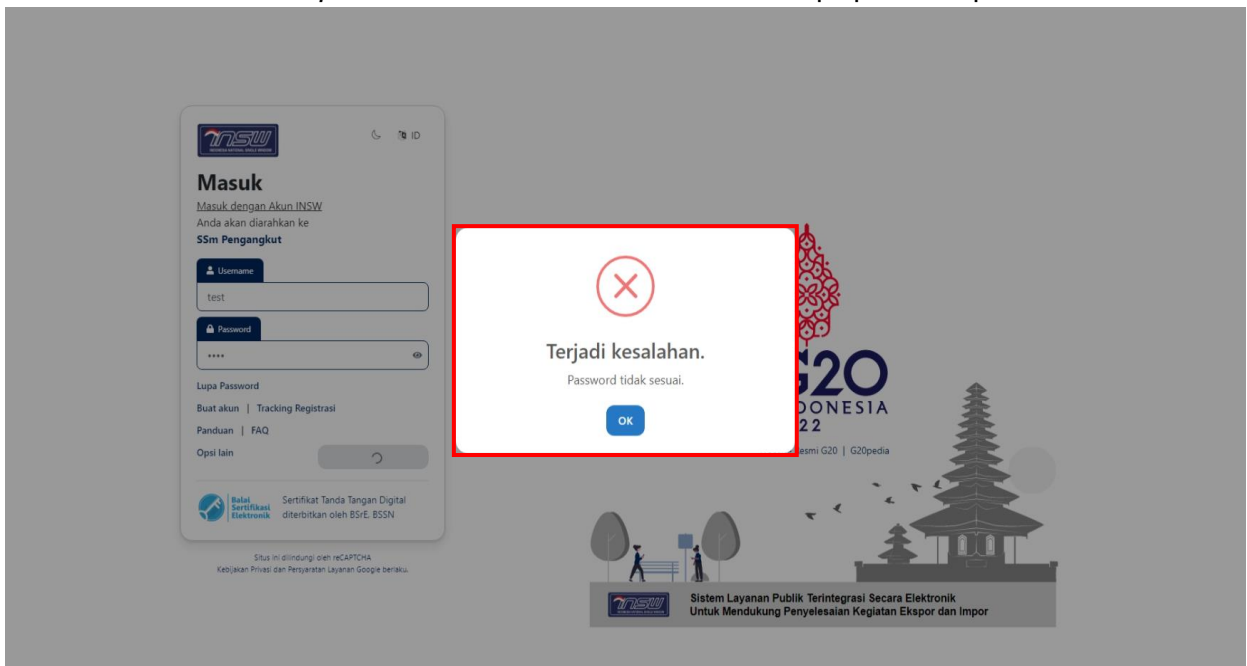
INSW

ID

Masuk

Masuk dengan Akun INSW

Anda akan diarahkan ke

SSm Pengangkut

Username

test

Password

••••

Lupa Password

Buat akun | Tracking Registrasi

Panduan | FAQ

Opsi lain

Balai Sertifikasi Elektronik

Sertifikat Tanda Tangan Digital diterbitkan oleh BSrE, BSSN

Situs ini dilindungi oleh reCAPTCHA

Kebijakan Privasi dan Persyaratan Layanan Google berlaku.

Terjadi kesalahan.

Password tidak sesuai.

OK

G20

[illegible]DONESIA

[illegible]22

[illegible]esmi G20 | G20pedia

INSW

Sistem Layanan Publik Terintegrasi Secara Elektronik

Untuk Mendukung Penyelesaian Kegiatan Ekspor dan Impor